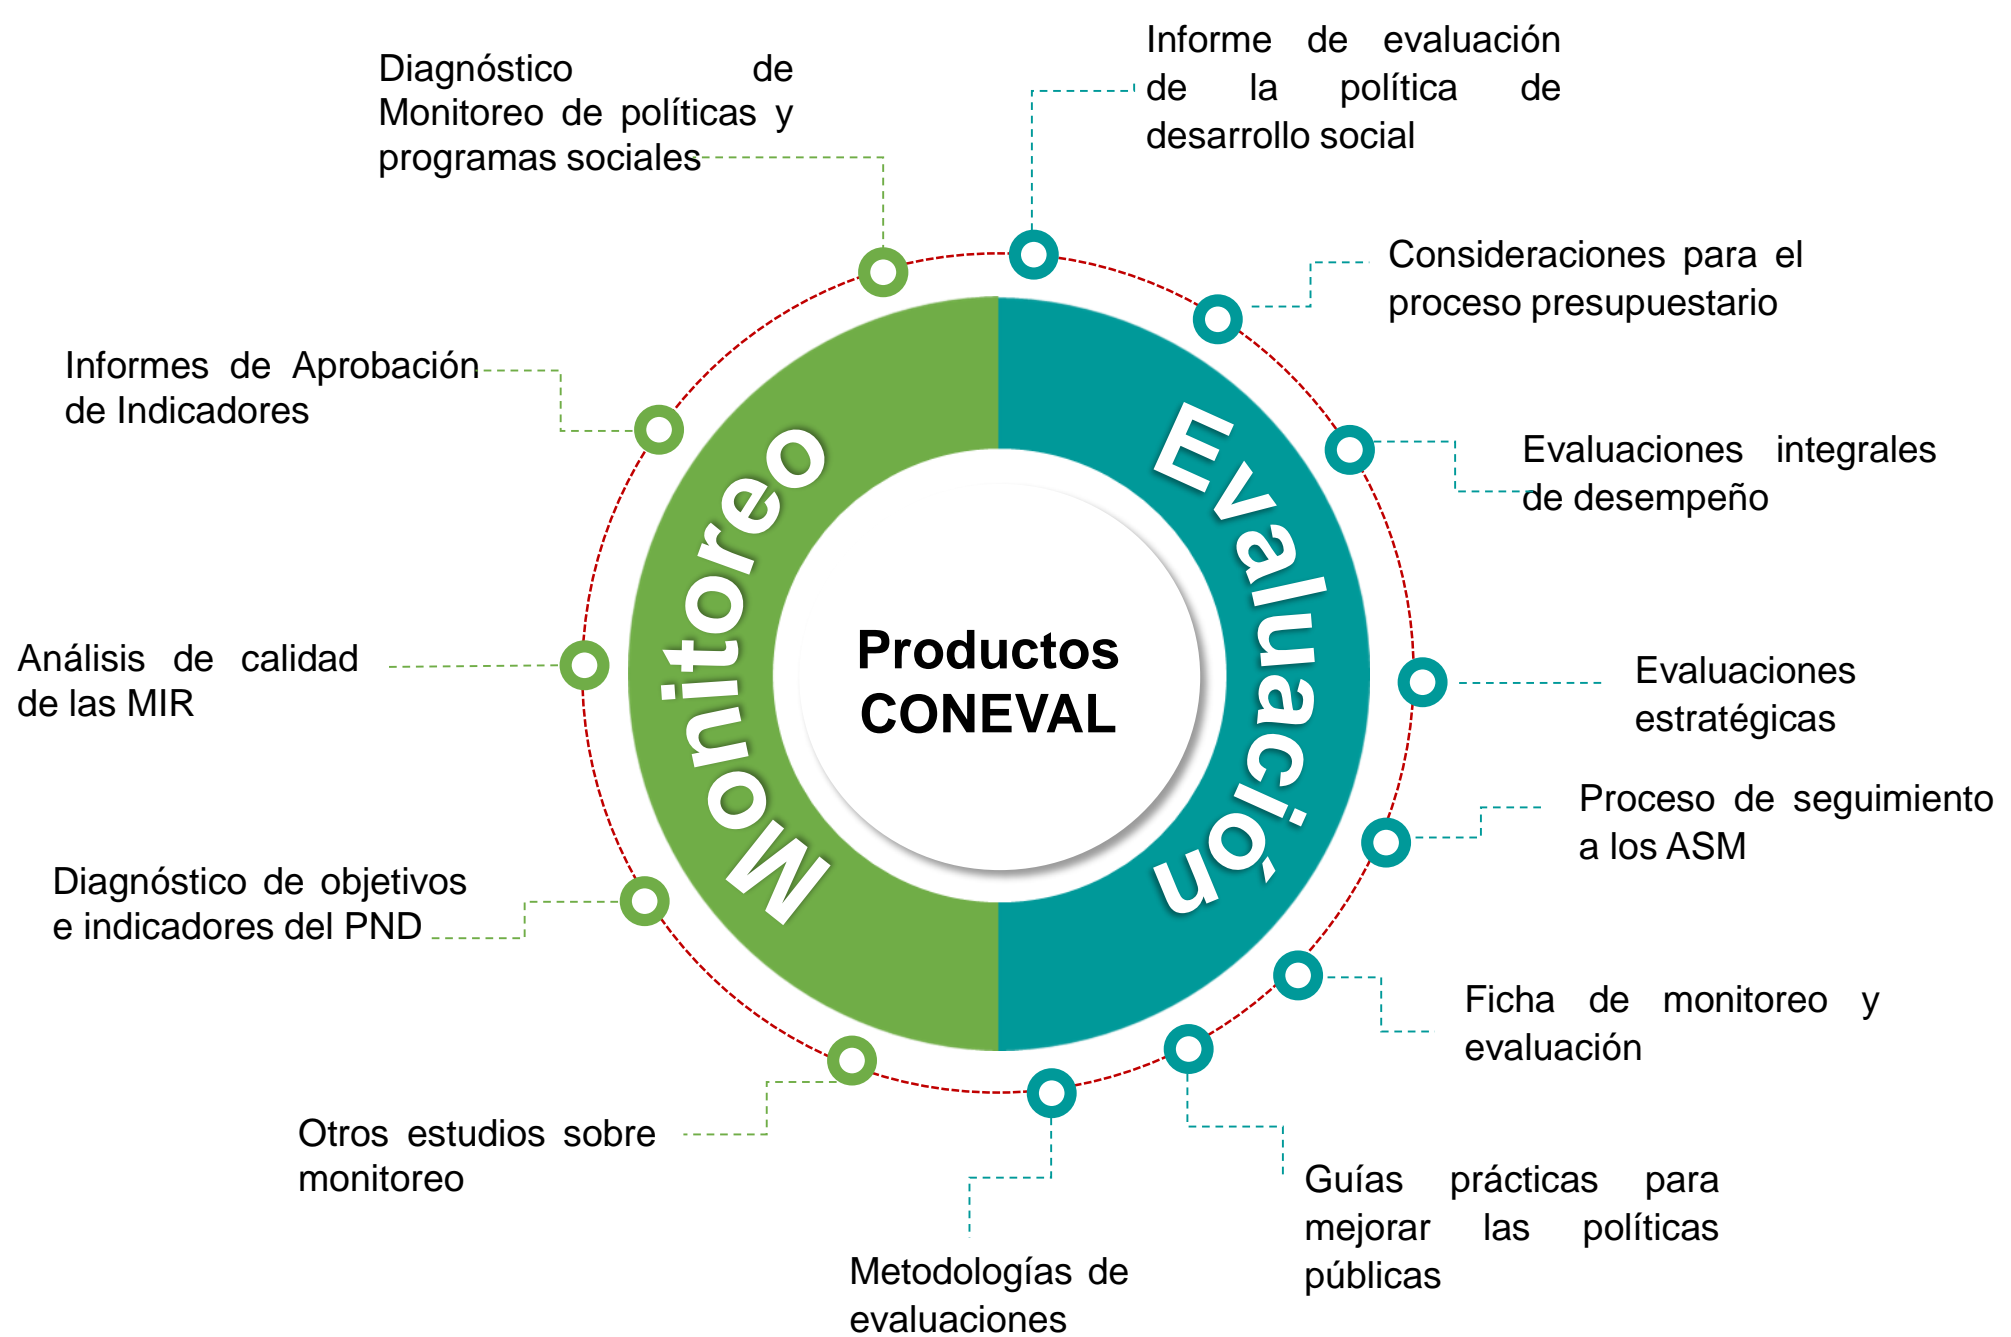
Diagnóstico de Monitoreo de políticas y programas sociales

Informe de evaluación de la política de desarrollo social

Consideraciones para el proceso presupuestario

Informes de Aprobación de Indicadores

Evaluaciones integrales de desempeño

Monitoreo

Evaluación

Productos CONEVAL

Análisis de calidad de las MIR

Evaluaciones estratégicas

Proceso de seguimiento a los ASM

Diagnóstico de objetivos e indicadores del PND

Ficha de monitoreo y evaluación

Otros estudios sobre monitoreo

Guías prácticas para mejorar las políticas públicas

Metodologías de evaluaciones